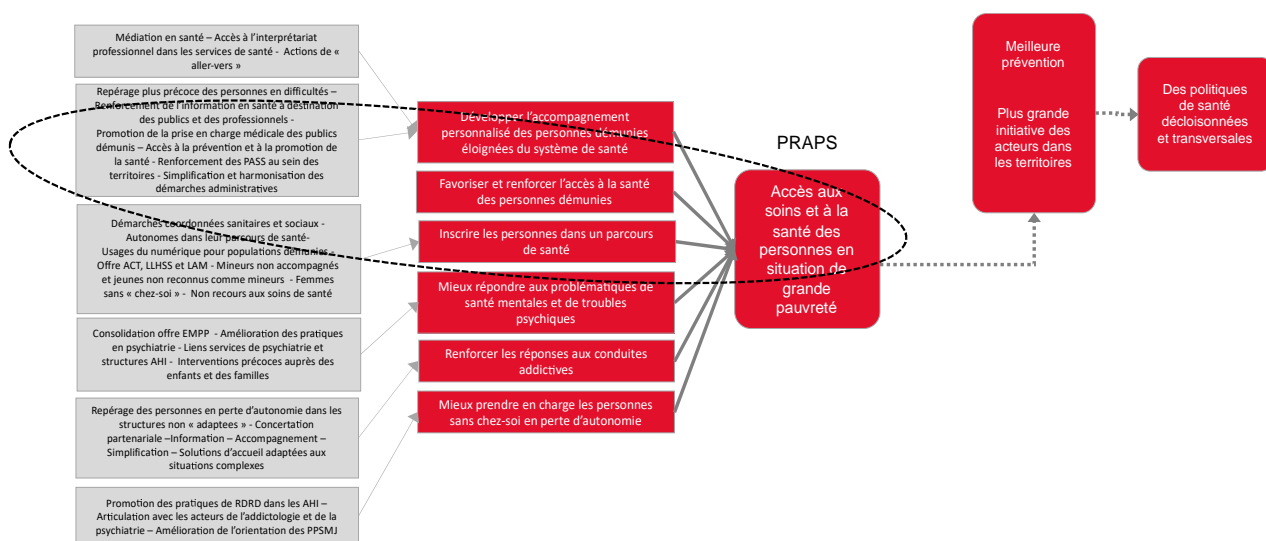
Médiation en santé – Accès à l'interprétariat professionnel dans les services de santé - Actions de « aller-vers »

Repérage plus précoce des personnes en difficultés – Renforcement de l'information en santé à destination des publics et des professionnels - Promotion de la prise en charge médicale des publics démunis – Accès à la prévention et à la promotion de la santé - Renforcement des PASS au sein des territoires - Simplification et harmonisation des démarches administratives

Démarches coordonnées sanitaires et sociaux - Autonomes dans leur parcours de santé- Usages du numérique pour populations démunies - Offre ACT, LLHSS et LAM - Mineurs non accompagnés et jeunes non reconnus comme mineurs - Femmes sans « chez-soi » - Non recours aux soins de santé

Consolidation offre EMPP - Amélioration des pratiques en psychiatrie - Liens services de psychiatrie et structures AHI - Interventions précoces auprès des enfants et des familles

Repérage des personnes en perte d'autonomie dans les structures non « adaptees » - Concertation partenariale –Information – Accompagnement – Simplification – Solutions d'accueil adaptées aux situations complexes

Promotion des pratiques de RDRD dans les AHI – Articulation avec les acteurs de l'addictologie et de la psychiatrie – Amélioration de l'orientation des PPSMJ

Développer l'accompagnement personnalisé des personnes démunies éloignées du système de santé

Favoriser et renforcer l'accès à la santé des personnes démunies

Inscrire les personnes dans un parcours de santé

Mieux répondre aux problématiques de santé mentales et de troubles psychiques

Renforcer les réponses aux conduites addictives

Mieux prendre en charge les personnes sans chez-soi en perte d'autonomie

PRAPS

Accès aux soins et à la santé des personnes en situation de grande pauvreté

Meilleure prévention

Plus grande initiative des acteurs dans les territoires

Des politiques de santé décloisonnées et transversales